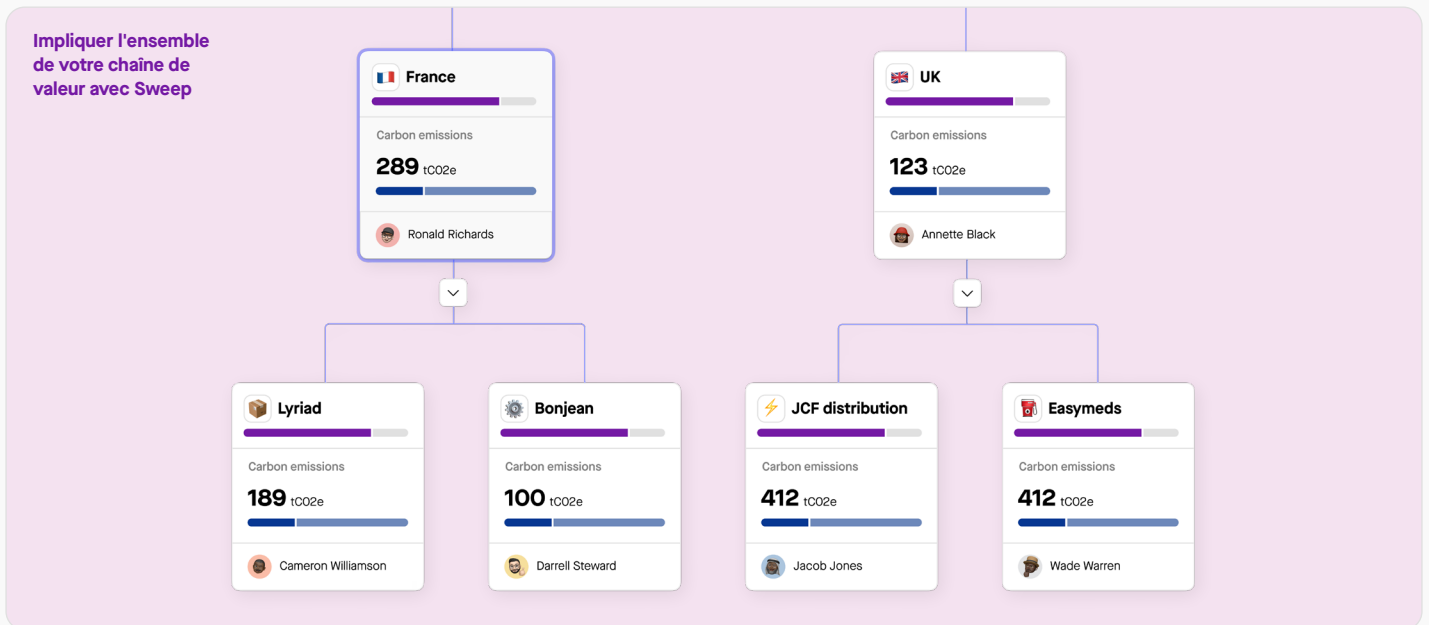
Impliquer l'ensemble de votre chaîne de valeur avec Sweep

France

Carbon emissions

289 tC02e

Ronald Richards

UK

Carbon emissions

123 tC02e

Annette Black

Lyriad

Carbon emissions

189 tC02e

Cameron Williamson

Bonjean

Carbon emissions

100 tC02e

Darrell Steward

JCF distribution

Carbon emissions

412 tC02e

Jacob Jones

Easymeds

Carbon emissions

412 tC02e

Wade Warren